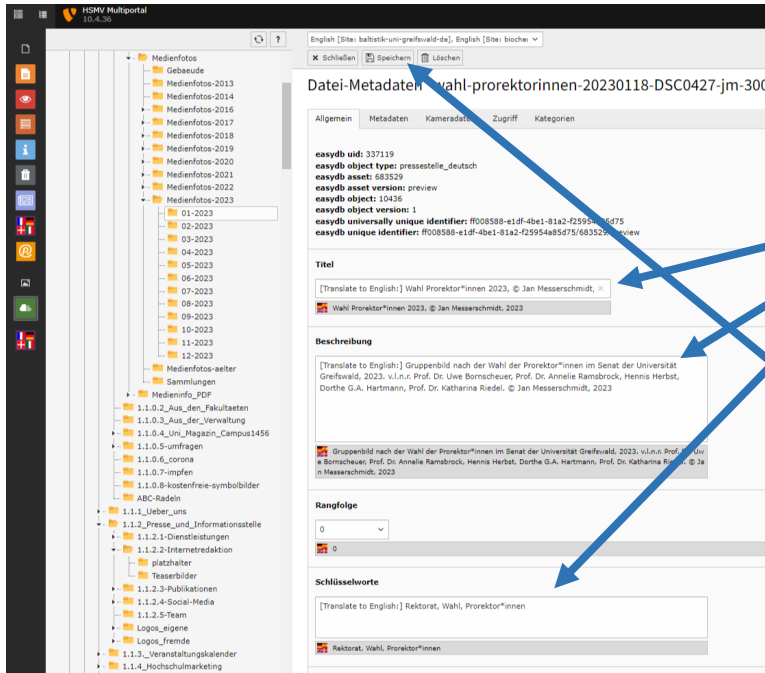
HSMV Multiportal
10.4.36

Medienfotos
Gebaeude
Medienfotos-2013
Medienfotos-2014
Medienfotos-2016
Medienfotos-2017
Medienfotos-2018
Medienfotos-2019
Medienfotos-2020
Medienfotos-2021
Medienfotos-2022
Medienfotos-2023
01-2023
02-2023
03-2023
04-2023
05-2023
06-2023
07-2023
08-2023
09-2023
10-2023
11-2023
12-2023
Medienfotos-aelter
Sammlungen
Medieninfo_PDF
1.1.0.2_Aus_den_Fakultaeten
1.1.0.3_Aus_der_Verwaltung
1.1.0.4_Uni_Magazin_Campus1456
1.1.0.5-umfragen
1.1.0.6_corona
1.1.0.7-impfen
1.1.0.8-kostenfreie-symbolbilder
ABC-Radeln
1.1.1_Ueber_uns
1.1.2_Presse_und_Informationsstelle
1.1.2.1-Dienstleistungen
1.1.2.2-Internetredaktion
platzhalter
Teaserbilder
1.1.2.3-Publikationen
1.1.2.4-Social-Media
1.1.2.5-Team
Logos_eigene
Logos_fremde
1.1.3._Veranstaltungskalender
1.1.4_Hochschulmarketing

English [Site: baltistik-uni-greifswald-de], English [Site: biocher

Schließen Speichern Löschen

Datei-Metadaten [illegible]wahl-prorektorinnen-20230118-DSC0427-jm-300

Allgemein Metadaten Kameradaten Zugriff Kategorien

easydb uid: 337119
easydb object type: pressestelle_deutsch
easydb asset: 683529
easydb asset version: preview
easydb object: 10436
easydb object version: 1
easydb universally unique identifier: ff008588-e1df-4be1-81a2-f25954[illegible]d75
easydb unique identifier: ff008588-e1df-4be1-81a2-f25954a85d75/683529/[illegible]eview

Titel
[Translate to English:] Wahl Prorektor*innen 2023, © Jan Messerschmidt,
Wahl Prorektor*innen 2023, © Jan Messerschmidt, 2023

Beschreibung
[Translate to English:] Gruppenbild nach der Wahl der Prorektor*innen im Senat der Universität Greifswald, 2023. v.l.n.r. Prof. Dr. Uwe Bornscheuer, Prof. Dr. Annelie Ramsbrock, Hennis Herbst, Dorthe G.A. Hartmann, Prof. Dr. Katharina Riedel. © Jan Messerschmidt, 2023
Gruppenbild nach der Wahl der Prorektor*innen im Senat der Universität Greifswald, 2023. v.l.n.r. Prof. Dr. Uwe Bornscheuer, Prof. Dr. Annelie Ramsbrock, Hennis Herbst, Dorthe G.A. Hartmann, Prof. Dr. Katharina Ri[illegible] © Jan Messerschmidt, 2023

Rangfolge
0
0

Schlüsselworte
[Translate to English:] Rektorat, Wahl, Prorektor*innen
Rektorat, Wahl, Prorektor*innen